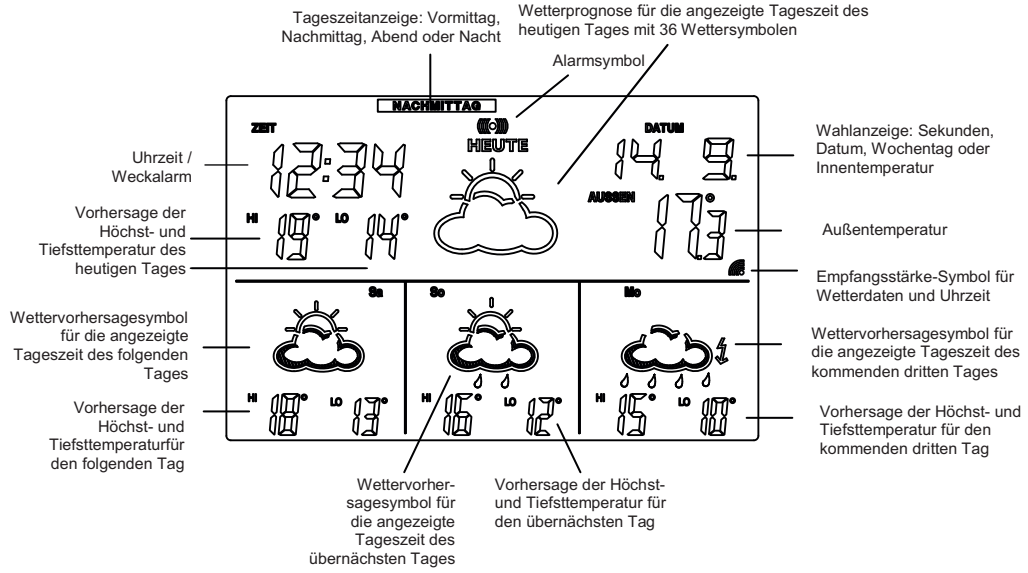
Tageszeitanzeige: Vormittag, Nachmittag, Abend oder Nacht

Wetterprognose für die angezeigte Tageszeit des heutigen Tages mit 36 Wettersymbolen

Alarmsymbol

NACHMITTAG

ZEIT

HEUTE

DATUM

Uhrzeit / Weckalarm

12:34

14. 9.

Wahlanzeige: Sekunden, Datum, Wochentag oder Innentemperatur

AUSSEN

Vorhersage der Höchst- und Tiefsttemperatur des heutigen Tages

HI 19° LO 14°

17.3°

Außentemperatur

Empfangsstärke-Symbol für Wetterdaten und Uhrzeit

Sa

So

Mo

Wettervorhersagesymbol für die angezeigte Tageszeit des folgenden Tages

Wettervorhersagesymbol für die angezeigte Tageszeit des kommenden dritten Tages

Vorhersage der Höchst- und Tiefsttemperaturfür den folgenden Tag

HI 18° LO 13°

HI 16° LO 12°

HI 15° LO 10°

Vorhersage der Höchst- und Tiefsttemperatur für den kommenden dritten Tag

Wettervorhersagesymbol für die angezeigte Tageszeit des übernächsten Tages

Vorhersage der Höchst- und Tiefsttemperatur für den übernächsten Tag